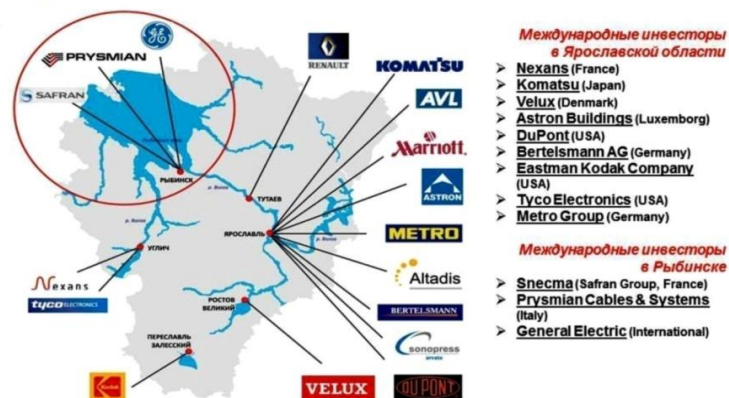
PRYSMIAN
GE
SAFRAN
RENAULT
KOMATSU
AVL
Marriott
ASTRON
METRO
Altadis
BERTELSMANN
sonopress
VELUX
DUPONT
Kodak
Nexans
tyco ELECTRONICS

РЫБИНСК
р. Волга
ТУТАЕВ
р. Волга
ЯРОСЛАВЛЬ
р. Волга
УГЛИЧ
РОСТОВ ВЕЛИКИЙ
ПЕРЕСЛАВЛЬ ЗАЛЕССКИЙ

Международные инвесторы в Ярославской области
➢ Nexans (France)
➢ Komatsu (Japan)
➢ Velux (Denmark)
➢ Astron Buildings (Luxemborg)
➢ DuPont (USA)
➢ Bertelsmann AG (Germany)
➢ Eastman Kodak Company (USA)
➢ Tyco Electronics (USA)
➢ Metro Group (Germany)

Международные инвесторы в Рыбинске
➢ Snecma (Safran Group, France)
➢ Prysmian Cables & Systems (Italy)
➢ General Electric (International)